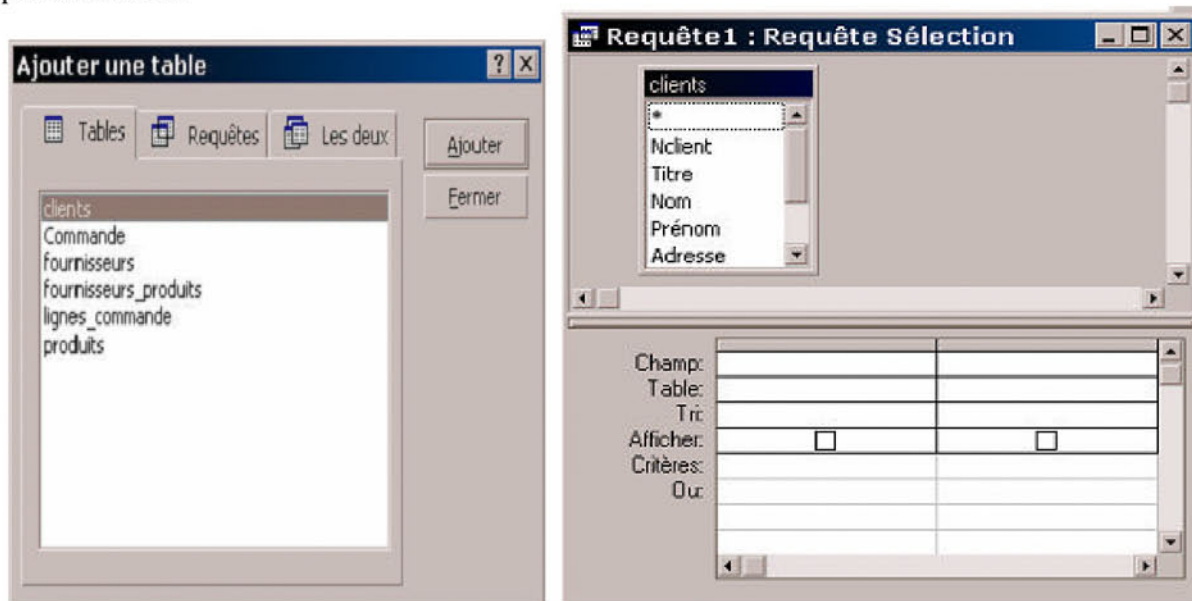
Ajouter une table

Tables | Requêtes | Les deux

Ajouter

Fermer

clients
Commande
fournisseurs
fournisseurs_produits
lignes_commande
produits

Requête1 : Requête Sélection

clients
*
Nclient
Titre
Nom
Prénom
Adresse

Champ:
Table:
Tri:
Afficher:
Critères:
Ou: